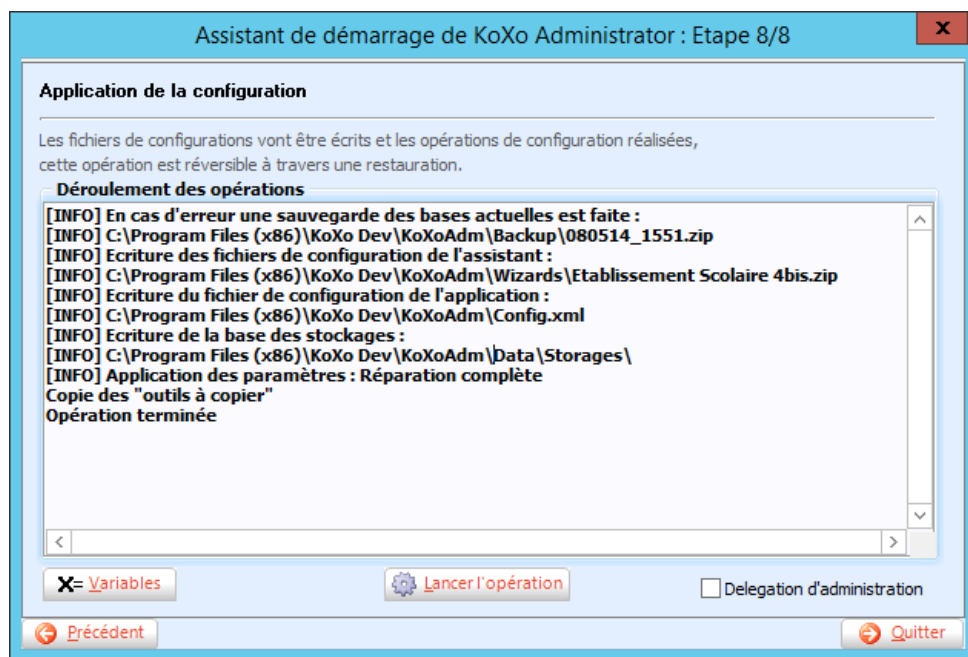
Assistant de démarrage de KoXo Administrator : Etape 8/8

x

Application de la configuration

Les fichiers de configurations vont être écrits et les opérations de configuration réalisées, cette opération est réversible à travers une restauration.

Déroulement des opérations

[INFO] En cas d'erreur une sauvegarde des bases actuelles est faite :
[INFO] C:\Program Files (x86)\KoXo Dev\KoXoAdm\Backup\080514_1551.zip
[INFO] Ecriture des fichiers de configuration de l'assistant :
[INFO] C:\Program Files (x86)\KoXo Dev\KoXoAdm\Wizards\Etablissement Scolaire 4bis.zip
[INFO] Ecriture du fichier de configuration de l'application :
[INFO] C:\Program Files (x86)\KoXo Dev\KoXoAdm\Config.xml
[INFO] Ecriture de la base des stockages :
[INFO] C:\Program Files (x86)\KoXo Dev\KoXoAdm\Data\Storages\
[INFO] Application des paramètres : Réparation complète
Copie des "outils à copier"
Opération terminée

X= Variables

Lancer l'opération

Delegation d'administration

Précédent

Quitter